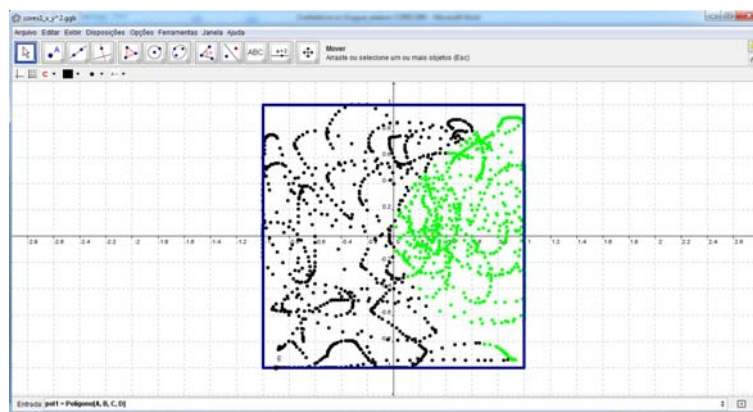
cores2_x_y^2.ggb

Arquivo Editar Exibir Disposições Opções Ferramentas Janela Ajuda

ABC

Mover
Arraste ou selecione um ou mais objetos (Esc)

-2.8 -2.6 -2.4 -2.2 -2 -1.8 -1.6 -1.4 -1.2 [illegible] 1.2 1.4 1.6 1.8 2 2.2 2.4 2.6

E

Entrada: pol1 = Polígono[A, B, C, D]